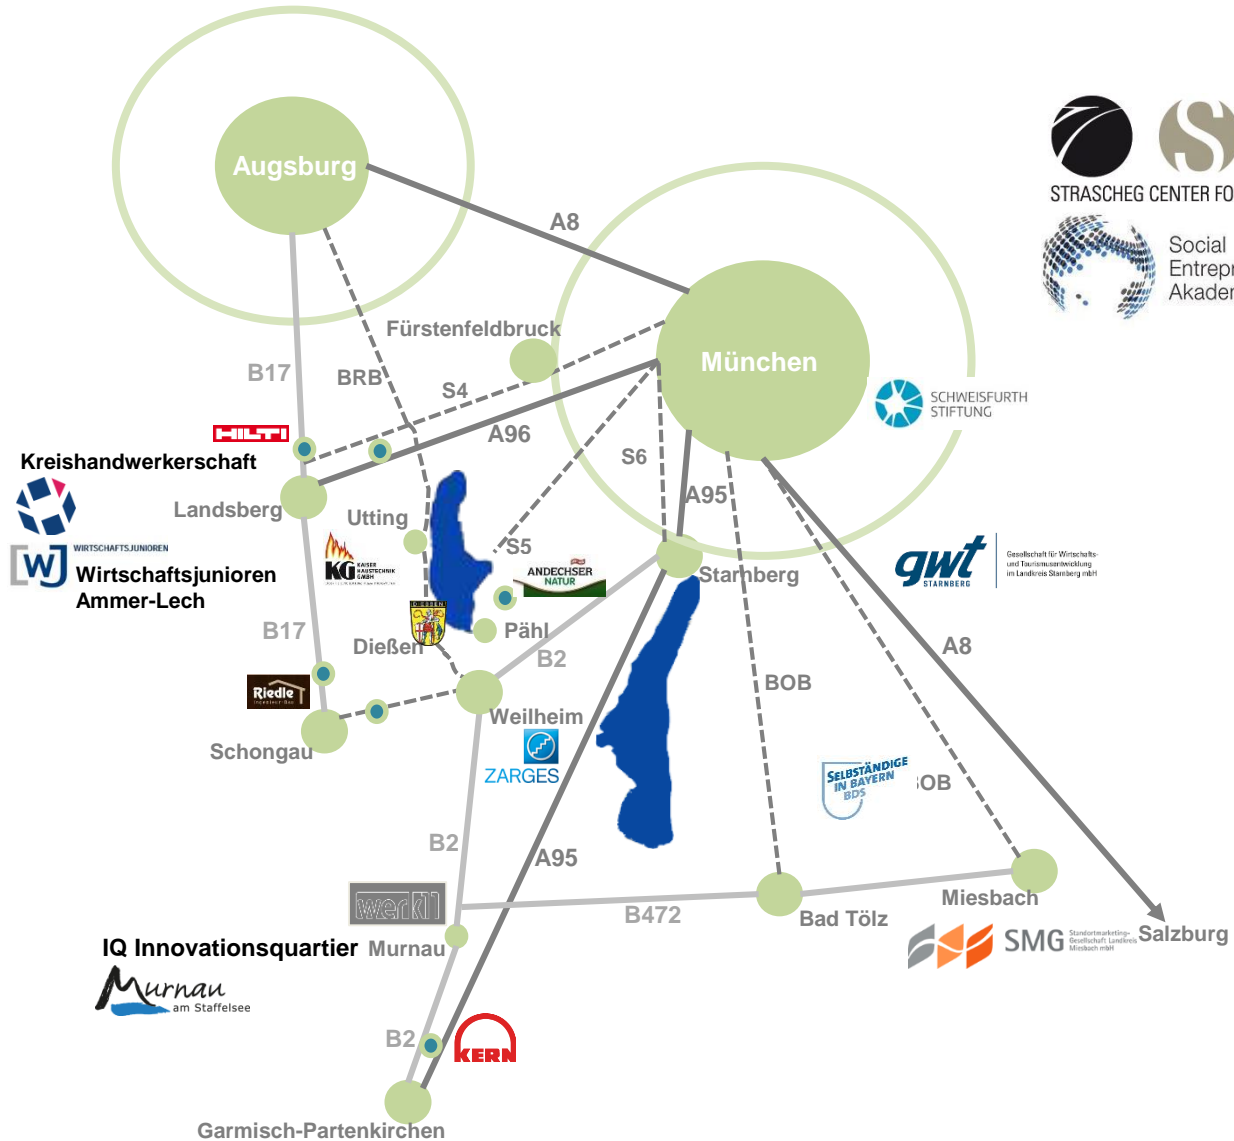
Augsburg
A8
STRASCHEG CENTER FO
Social Entrepr Akader
Fürstenfeldbruck
München
B17
BRB
S4
SCHWEISFURTH STIFTUNG
A96
HILTI
Kreishandwerkerschaft
S6
Landsberg
Utting
A95
WIRTSCHAFTSJUNIOREN
Wirtschaftsjunioren Ammer-Lech
S5
KG KAISER HAUSTECHNIK GMBH
ANDECHSER NATUR
Starnberg
gwt STARNBERG
Gesellschaft für Wirtschafts- und Tourismusentwicklung im Landkreis Starnberg mbH
B17
Pähl
Dießen
B2
A8
Riedle
BOB
Weilheim
Schongau
ZARGES
SELBSTÄNDIGE IN BAYERN BDS
OB
B2
A95
werk1
B472
Miesbach
Bad Tölz
IQ Innovationsquartier
Murnau
SMG Standortmarketing-Gesellschaft Landkreis Miesbach mbH
Salzburg
Murnau am Staffelsee
B2
KERN
Garmisch-Partenkirchen